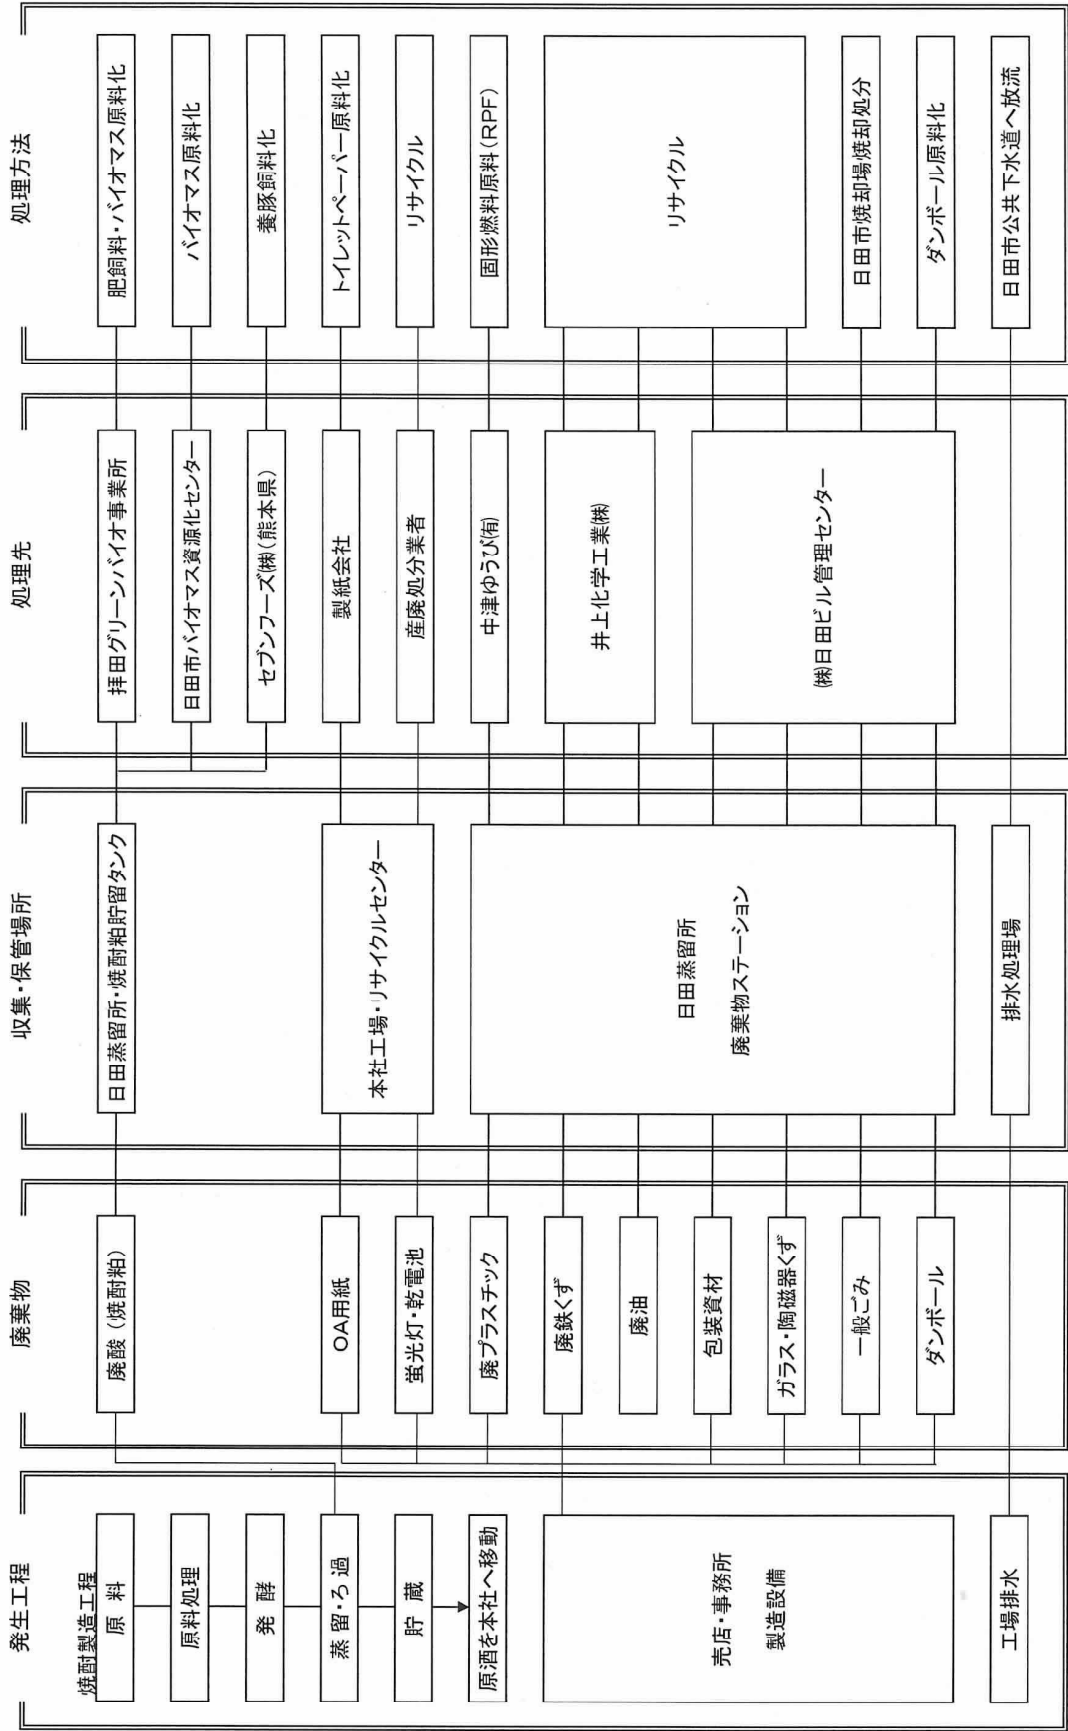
発生工程

焼酎製造工程
原料

原料処理

発酵

蒸留・ろ過

貯蔵

原酒を本社へ移動

売店・事務所
製造設備

工場排水

廃棄物

廃酸（焼酎粕）

OA用紙

蛍光灯・乾電池

廃プラスチック

廃鉄くず

廃油

包装資材

ガラス・陶磁器くず

一般ごみ

ダンボール

収集・保管場所

日田蒸留所・焼酎粕貯留タンク

本社工場・リサイクルセンター

日田蒸留所
廃棄物ステーション

排水処理場

処理先

拝田グリーンバイオ事業所

日田市バイオマス資源化センター

セブンフーズ㈱（熊本県）

製紙会社

産廃処分業者

中津ゆうび㈲

井上化学工業㈱

㈱日田ビル管理センター

処理方法

肥飼料・バイオマス原料化

バイオマス原料化

養豚飼料化

トイレットペーパー原料化

リサイクル

固形燃料原料（RPF）

リサイクル

日田市焼却場焼却処分

ダンボール原料化

日田市公共下水道へ放流